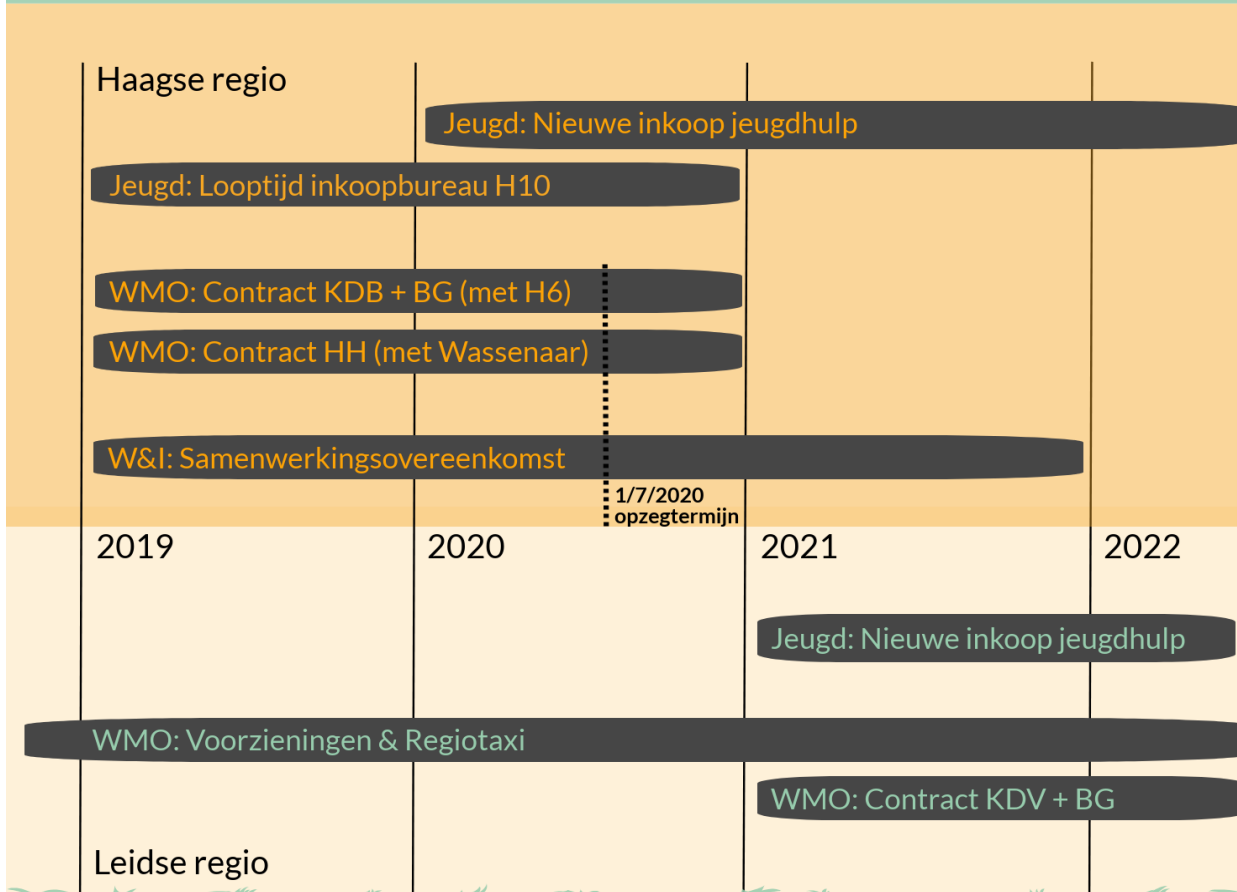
Haagse regio

Jeugd: Nieuwe inkoop jeugdhulp

Jeugd: Looptijd inkoopbureau H10

WMO: Contract KDB + BG (met H6)

WMO: Contract HH (met Wassenaar)

W&I: Samenwerkingsovereenkomst

1/7/2020 opzegtermijn

2019

2020

2021

2022

Jeugd: Nieuwe inkoop jeugdhulp

WMO: Voorzieningen & Regiotaxi

WMO: Contract KDV + BG

Leidse regio